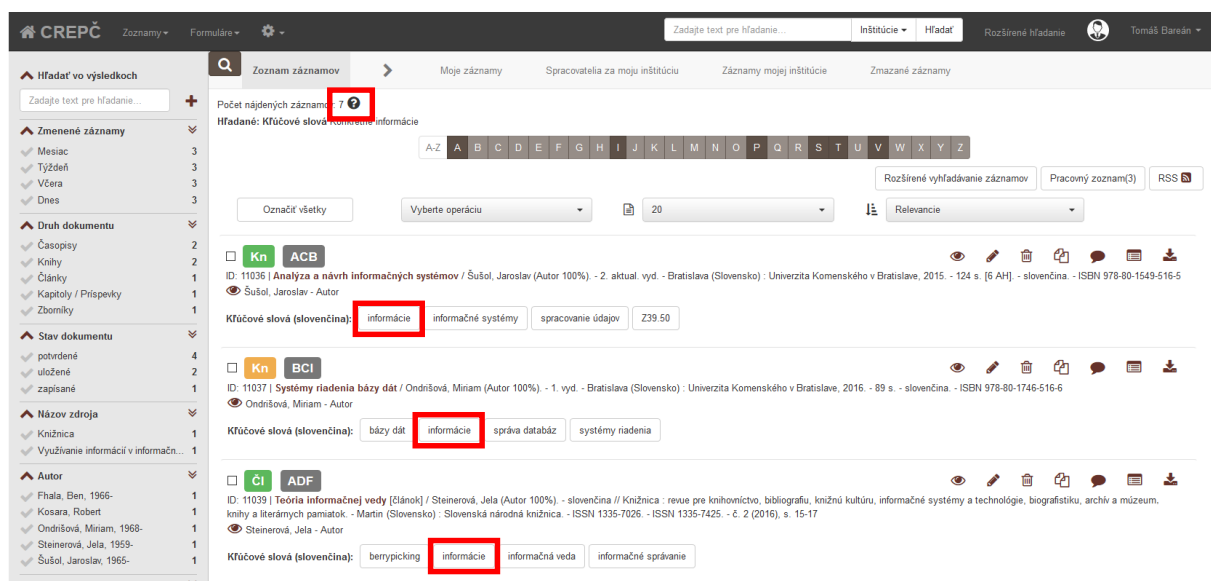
CREPČ Zoznamy Formuláre

Zadajte text pre hľadanie... Inštitúcie Hľadať Rozšírené hľadanie Tomáš Bareán

Hľadať vo výsledkoch
Zadajte text pre hľadanie...

Zmenené záznamy
Mesiac 3
Týždeň 3
Včera 3
Dnes 3

Druh dokumentu
Časopisy 2
Knihy 2
Články 1
Kapitoly / Príspevky 1
Zborníky 1

Stav dokumentu
potvrdené 4
uložené 2
zapísané 1

Názov zdroja
Knižnica 1
Využívanie informácií v informačn... 1

Autor
Fhala, Ben, 1966- 1
Kosara, Robert 1
Ondrišová, Miriam, 1968- 1
Steinerová, Jela, 1959- 1
Šušol, Jaroslav, 1965- 1

Zoznam záznamov | Moje záznamy | Spracovatelia za moju inštitúciu | Záznamy mojej inštitúcie | Zmazané záznamy

Počet nájdených záznamov: 7
Hľadané: Kľúčové slová Konkrétne informácie

A-Z A B C D E F G H I J K L M N O P Q R S T U V W X Y Z

Rozšírené vyhľadávanie záznamov | Pracovný zoznam(3) | RSS

Označiť všetky | Vyberte operáciu | 20 | Relevancie

Kn ACB
ID: 11036 | Analýza a návrh informačných systémov / Šušol, Jaroslav (Autor 100%). - 2. aktual. vyd. - Bratislava (Slovensko) : Univerzita Komenského v Bratislave, 2015. - 124 s. [6 AH]. - slovenčina. - ISBN 978-80-1549-516-5
Šušol, Jaroslav - Autor
Kľúčové slová (slovenčina): informácie | informačné systémy | spracovanie údajov | Z39.50

Kn BCI
ID: 11037 | Systémy riadenia bázy dát / Ondrišová, Miriam (Autor 100%). - 1. vyd. - Bratislava (Slovensko) : Univerzita Komenského v Bratislave, 2016. - 89 s. - slovenčina. - ISBN 978-80-1746-516-6
Ondrišová, Miriam - Autor
Kľúčové slová (slovenčina): bázy dát | informácie | správa databáz | systémy riadenia

Či ADF
ID: 11039 | Teória informačnej vedy [článok] / Steinerová, Jela (Autor 100%). - slovenčina // Knižnica : revue pre knihovníctvo, bibliografiu, knižnú kultúru, informačné systémy a technológie, biografistiku, archív a múzeum. knihy a literárnych pamiatok. - Martin (Slovensko) : Slovenská národná knižnica. - ISSN 1335-7026. - ISSN 1335-7425. - č. 2 (2016), s. 15-17
Steinerová, Jela - Autor
Kľúčové slová (slovenčina): berrypicking | informácie | informačná veda | informačné správanie